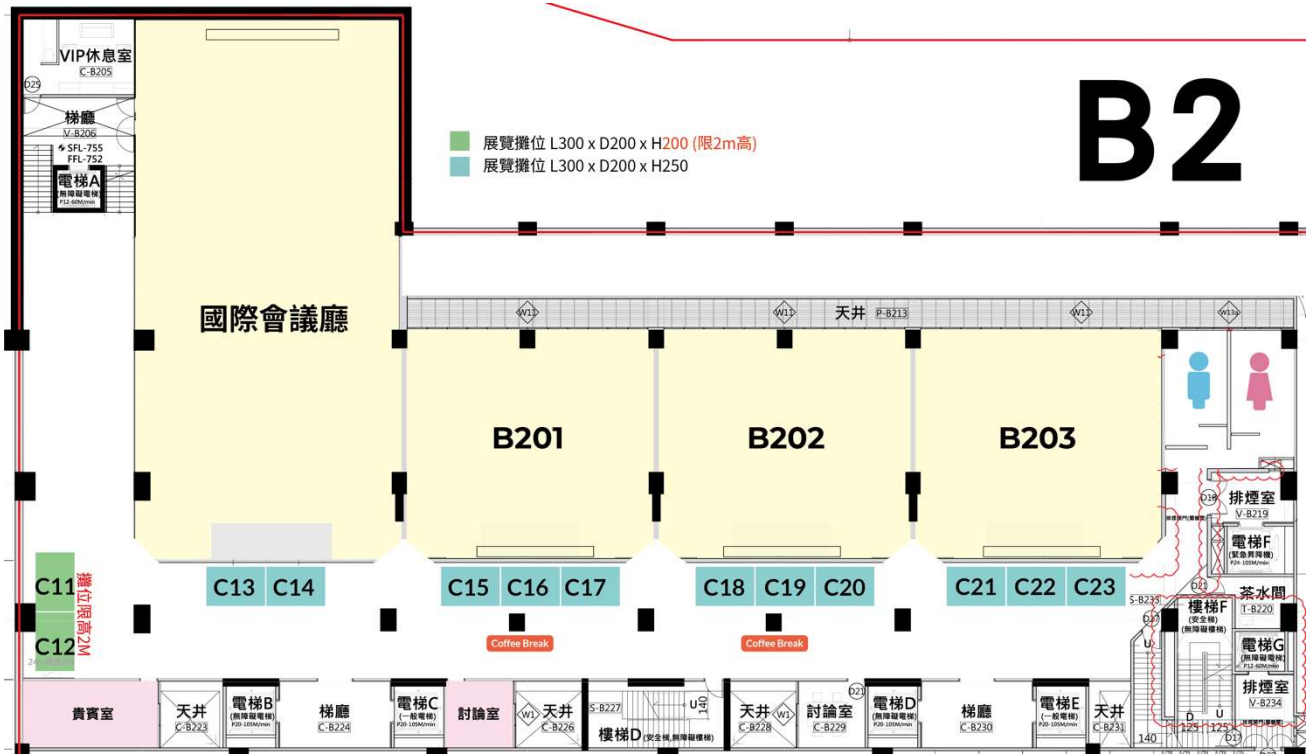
B2

展覽攤位 L300 x D200 x H200 (限2m高)
展覽攤位 L300 x D200 x H250

VIP休息室
C-B205
D25
梯廳
V-B206
SFL-755
FFL-752
電梯A
(無障礙電梯)
P12-60M/min

國際會議廳

天井 P-B213
W11
W11
W11
W11a

B201
B202
B203

排煙室
V-B219
D18
電梯F
(緊急昇降機)
P24-105M/min
D21
茶水間
T-B220
S-B233
D17
樓梯F
(安全梯)
(無障礙樓梯)
電梯G
(無障礙電梯)
P12-60M/min
排煙室
V-B234

C11
C12
攤位限高2M
C13 C14
C15 C16 C17
C18 C19 C20
C21 C22 C23

Coffee Break
Coffee Break

貴賓室
天井
C-B223
電梯B
(無障礙電梯)
P20-105M/min
梯廳
C-B224
電梯C
(一般電梯)
P20-105M/min
討論室
W1
天井
C-B226
S-B227
140
樓梯D (安全梯,無障礙樓梯)
天井
W1
C-B228
討論室
C-B229
D21
電梯D
(無障礙電梯)
P20-105M/min
梯廳
C-B230
電梯E
(一般電梯)
P20-105M/min
天井
C-B231
140
D
125 125
D17